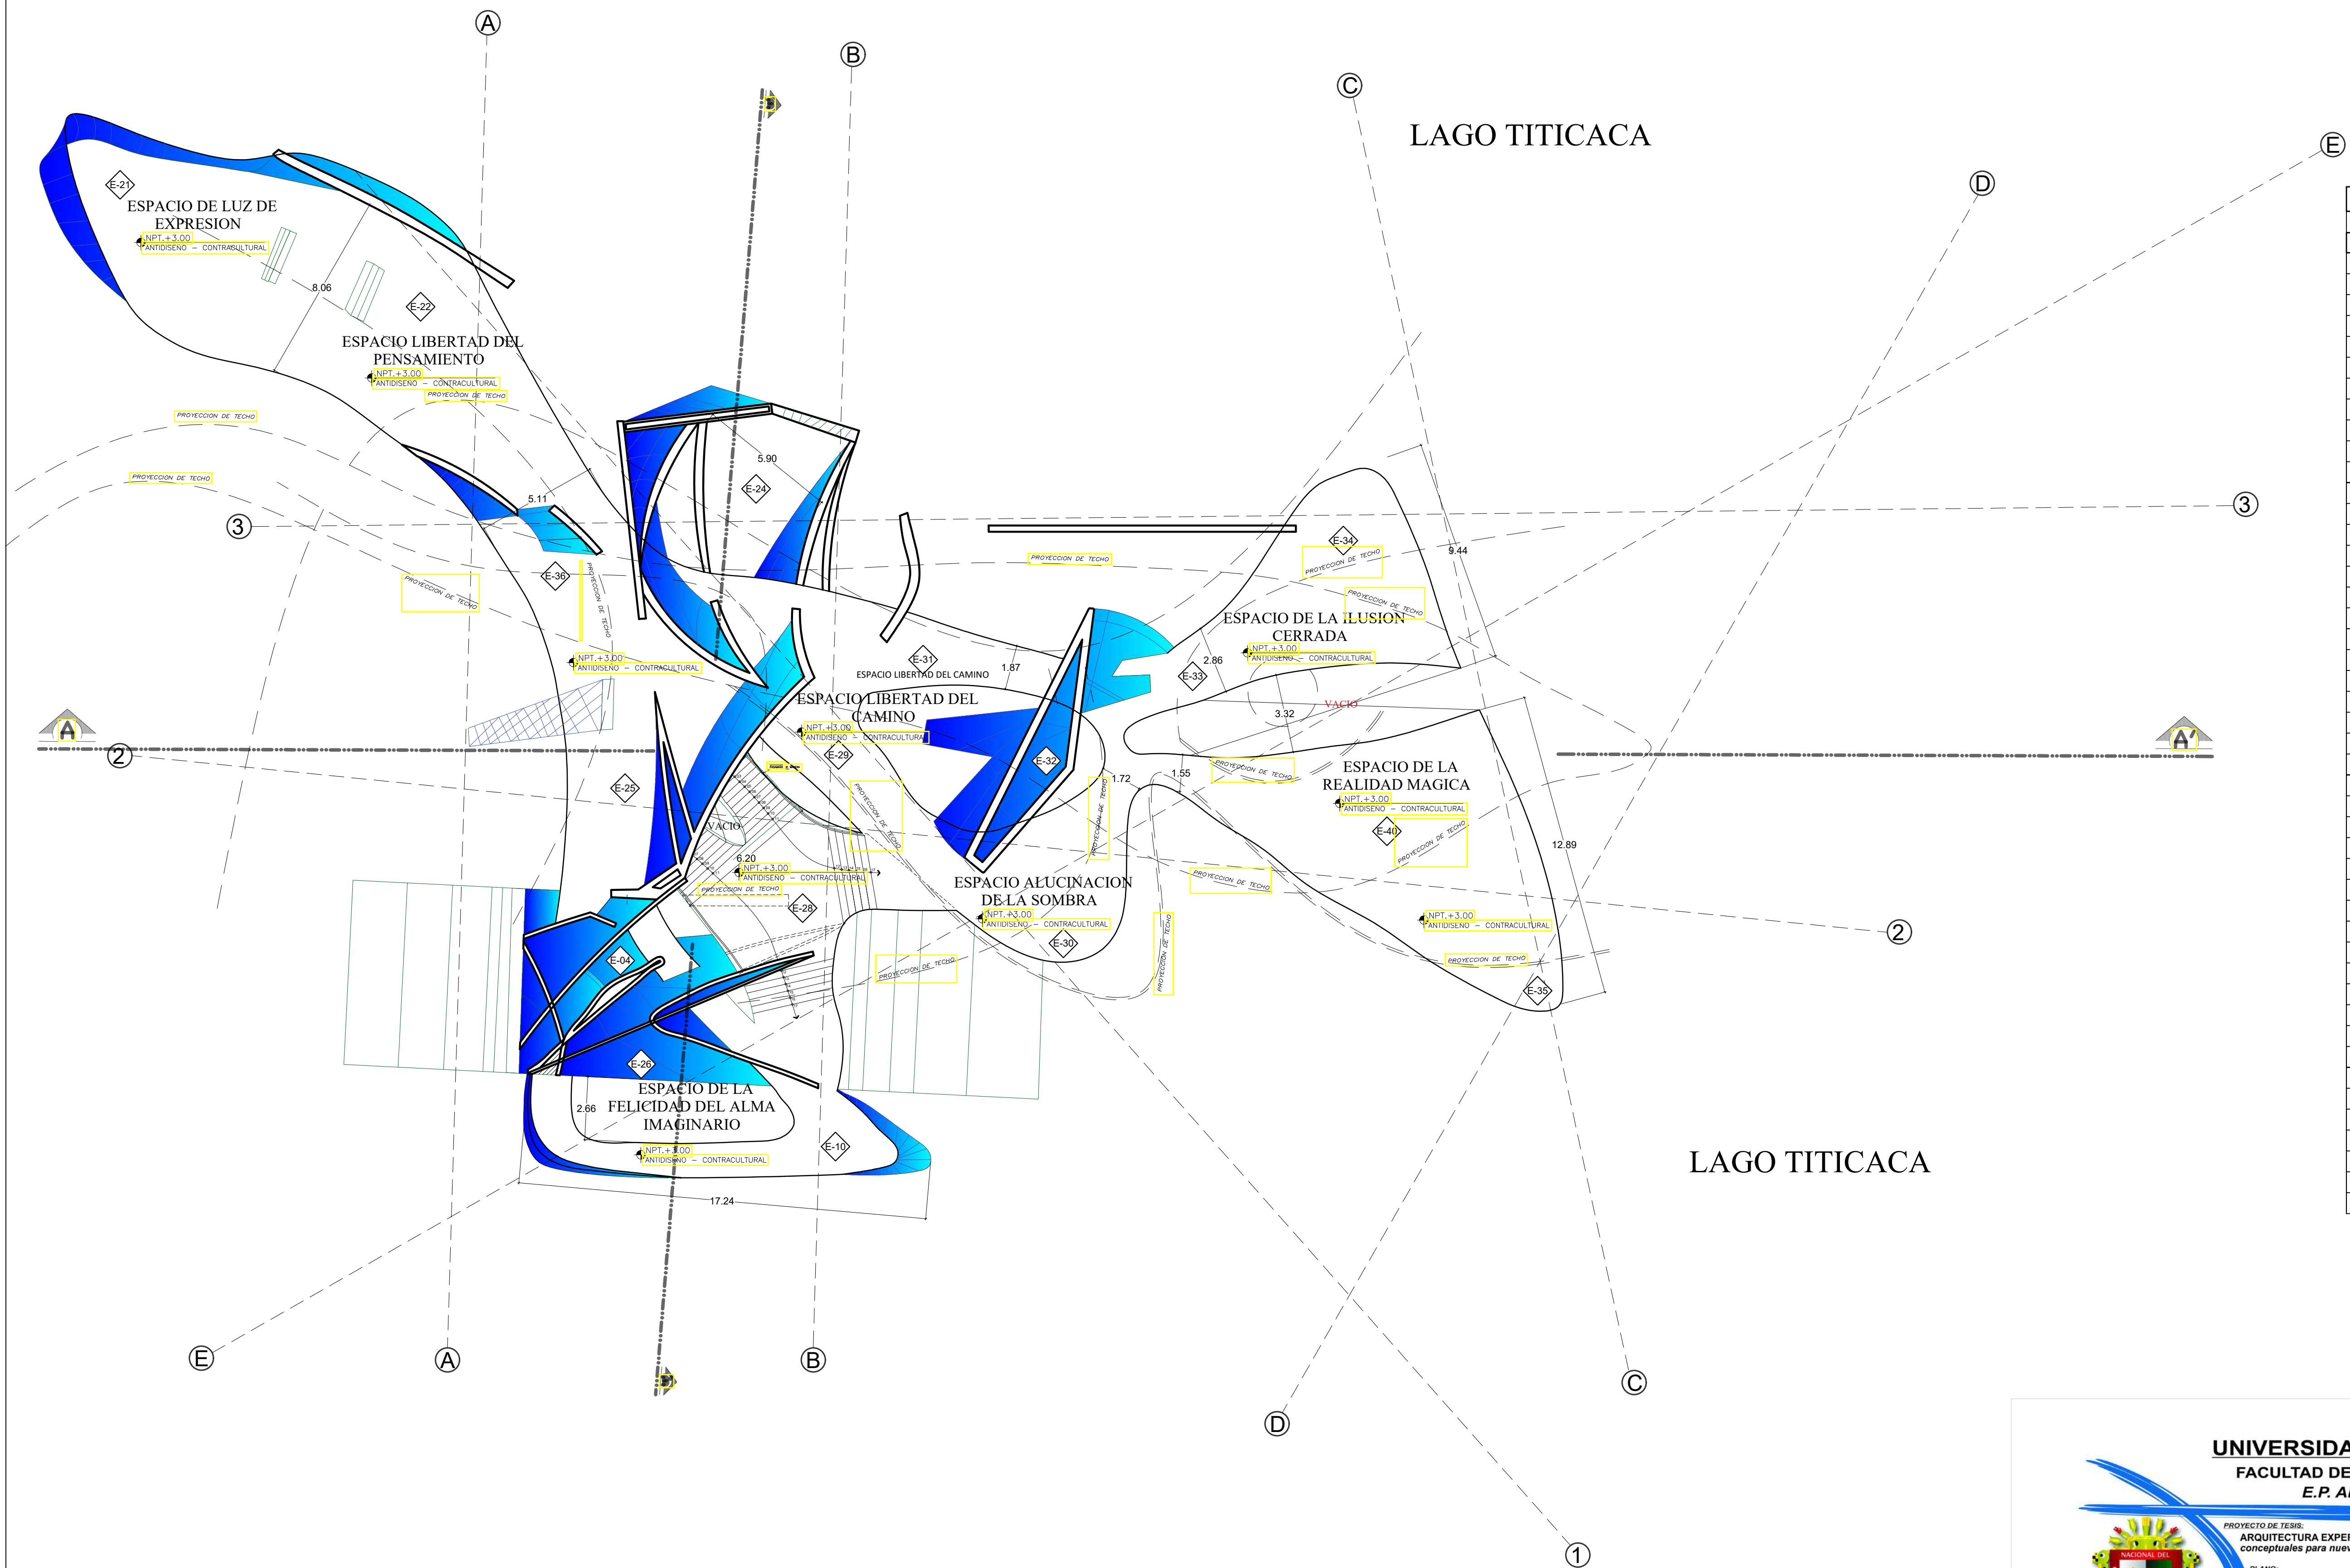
A
B
C
D
E
LAGO TITICACA

E-21
ESPACIO DE LUZ DE EXPRESION
NPT.+3.00
ANTIDISEÑO – CONTRACULTURAL
8.06
E-22
ESPACIO LIBERTAD DEL PENSAMIENTO
NPT.+3.00
ANTIDISEÑO – CONTRACULTURAL
PROYECCION DE TECHO
PROYECCION DE TECHO
PROYECCION DE TECHO
5.90
E-24
5.11
3
E-36
PROYECCION DE TECHO
PROYECCION DE TECHO
PROYECCION DE TECHO
NPT.+3.00
ANTIDISEÑO – CONTRACULTURAL
E-31
ESPACIO LIBERTAD DEL CAMINO
1.87
ESPACIO LIBERTAD DEL CAMINO
NPT.+3.00
ANTIDISEÑO – CONTRACULTURAL
E-29
E-32
E-34
PROYECCION DE TECHO
9.44
PROYECCION DE TECHO
ESPACIO DE LA ILUSION CERRADA
NPT.+3.00
ANTIDISEÑO – CONTRACULTURAL
2.86
E-33
3.32
VACIO
A
2
A'
E-25
VACIO
PROYECCION DE TECHO
1.72
PROYECCION DE TECHO
1.55
PROYECCION DE TECHO
ESPACIO DE LA REALIDAD MAGICA
NPT.+3.00
ANTIDISEÑO – CONTRACULTURAL
E-40
PROYECCION DE TECHO
12.89
6.20
NPT.+3.00
ANTIDISEÑO – CONTRACULTURAL
PROYECCION DE TECHO
E-28
ESPACIO ALUCINACION DE LA SOMBRA
NPT.+3.00
ANTIDISEÑO – CONTRACULTURAL
E-30
PROYECCION DE TECHO
PROYECCION DE TECHO
PROYECCION DE TECHO
NPT.+3.00
ANTIDISEÑO – CONTRACULTURAL
PROYECCION DE TECHO
E-35
E-04
E-26
ESPACIO DE LA FELICIDAD DEL ALMA IMAGINARIO
2.66
NPT.+3.00
ANTIDISEÑO – CONTRACULTURAL
E-10
17.24
LAGO TITICACA
E
A
B
C
D
1
UNIVERSIDA
FACULTAD DE
E.P. A
PROYECTO DE TESIS:
ARQUITECTURA EXPE
conceptuales para nue
NACIONAL DEL